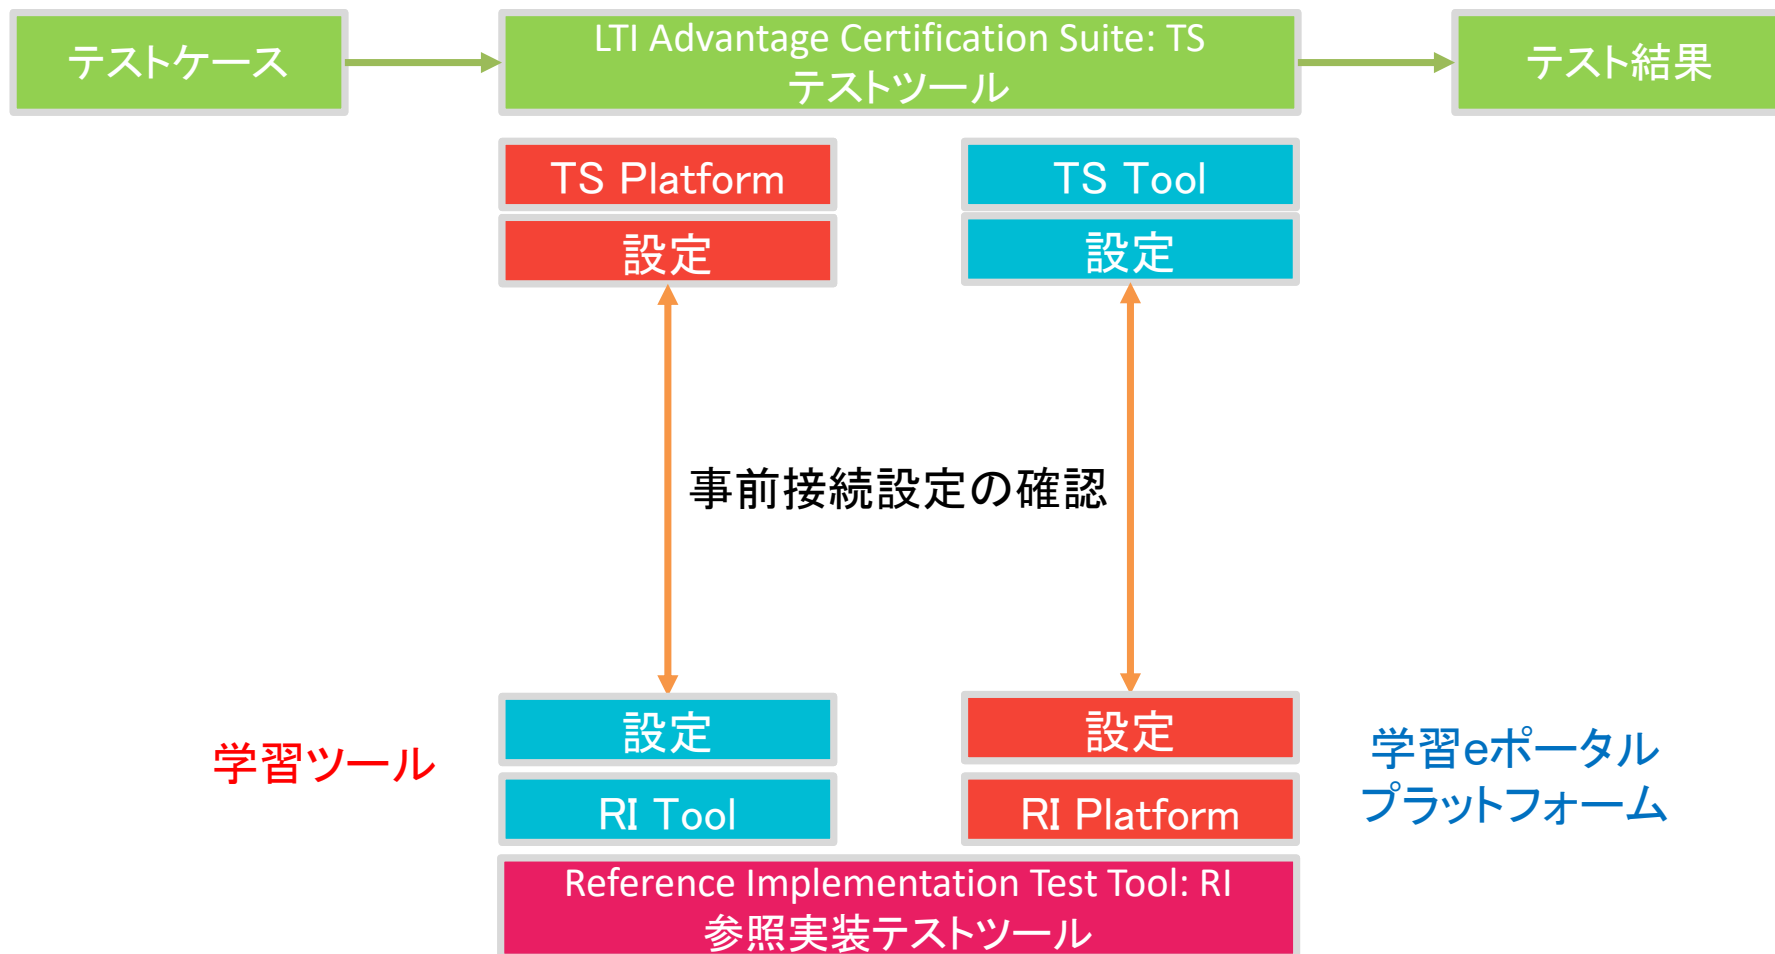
テストケース

LTI Advantage Certification Suite: TS
テストツール

テスト結果

TS Platform

設定

TS Tool

設定

事前接続設定の確認

学習ツール

設定

RI Tool

設定

RI Platform

学習eポータル
プラットフォーム

Reference Implementation Test Tool: RI
参照実装テストツール